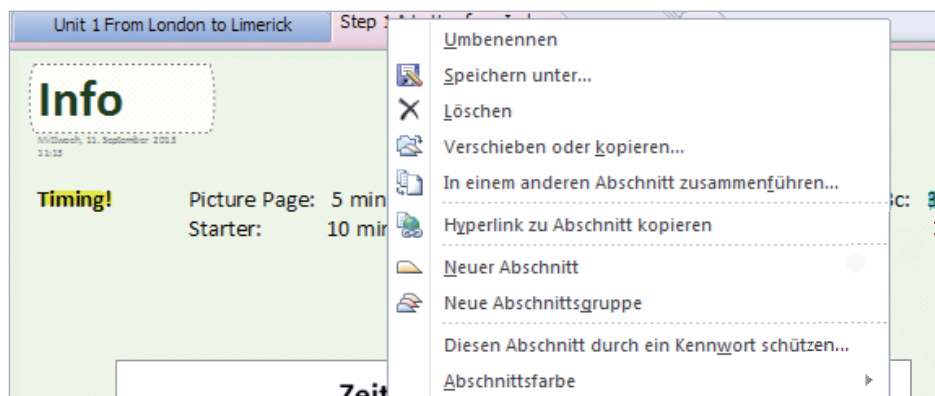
Unit 1 From London to Limerick
Step 1 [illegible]

Info
Mittwoch, 11. September 2013
11:15

Timing!
Picture Page: 5 min
Starter: 10 min

Sc:

Zeit

Umbenennen
Speichern unter...
Löschen
Verschieben oder kopieren...
In einem anderen Abschnitt zusammenführen...
Hyperlink zu Abschnitt kopieren
Neuer Abschnitt
Neue Abschnittsgruppe
Diesen Abschnitt durch ein Kennwort schützen...
Abschnittsfarbe